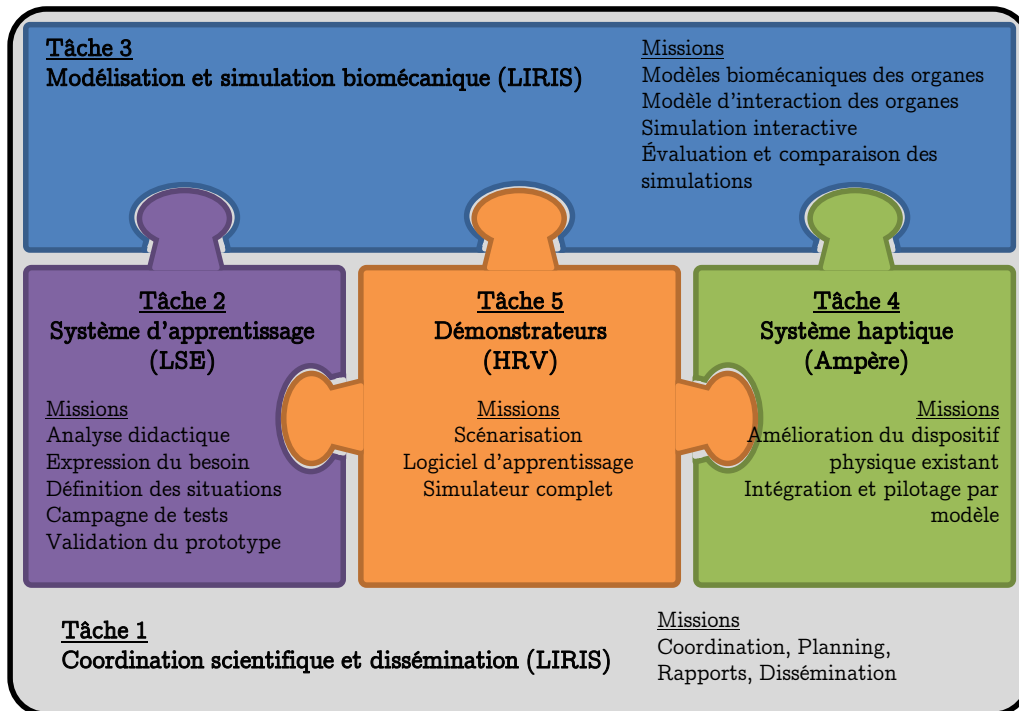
Tâche 3
Modélisation et simulation biomécanique (LIRIS)

Missions
Modèles biomécaniques des organes
Modèle d'interaction des organes
Simulation interactive
Évaluation et comparaison des simulations

Tâche 2
Système d'apprentissage
(LSE)

Missions
Analyse didactique
Expression du besoin
Définition des situations
Campagne de tests
Validation du prototype

Tâche 5
Démonstrateurs
(HRV)

Missions
Scénarisation
Logiciel d'apprentissage
Simulateur complet

Tâche 4
Système haptique
(Ampère)

Missions
Amélioration du dispositif physique existant
Intégration et pilotage par modèle

Tâche 1
Coordination scientifique et dissémination (LIRIS)

Missions
Coordination, Planning, Rapports, Dissémination